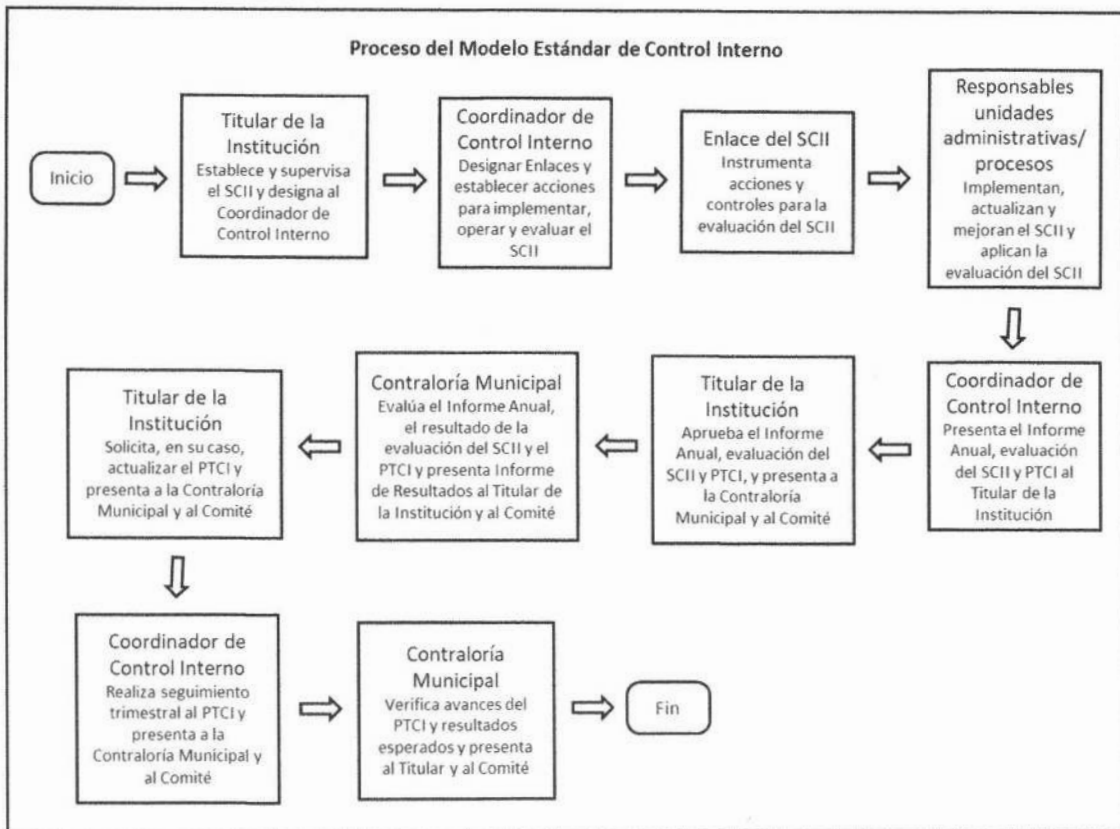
Proceso del Modelo Estándar de Control Interno

Inicio

Titular de la Institución
Establece y supervisa el SCII y designa al Coordinador de Control Interno

Coordinador de Control Interno
Designar Enlaces y establecer acciones para implementar, operar y evaluar el SCII

Enlace del SCII
Instrumenta acciones y controles para la evaluación del SCII

Responsables unidades administrativas/ procesos
Implementan, actualizan y mejoran el SCII y aplican la evaluación del SCII

Coordinador de Control Interno
Presenta el Informe Anual, evaluación del SCII y PTCI al Titular de la Institución

Titular de la Institución
Aprueba el Informe Anual, evaluación del SCII y PTCI, y presenta a la Contraloría Municipal y al Comité

Contraloría Municipal
Evalúa el Informe Anual, el resultado de la evaluación del SCII y el PTCI y presenta Informe de Resultados al Titular de la Institución y al Comité

Titular de la Institución
Solicita, en su caso, actualizar el PTCI y presenta a la Contraloría Municipal y al Comité

Coordinador de Control Interno
Realiza seguimiento trimestral al PTCI y presenta a la Contraloría Municipal y al Comité

Contraloría Municipal
Verifica avances del PTCI y resultados esperados y presenta al Titular y al Comité

Fin